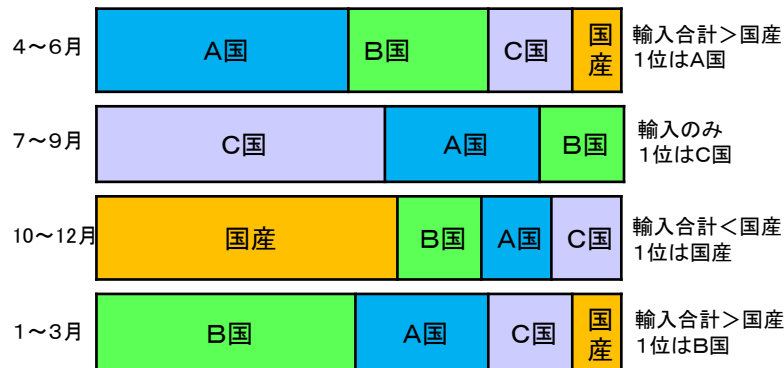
4～6月

A国 | B国 | C国 | 国産

輸入合計＞国産
1位はA国

7～9月

C国 | A国 | B国

輸入のみ
1位はC国

10～12月

国産 | B国 | A国 | C国

輸入合計＜国産
1位は国産

1～3月

B国 | A国 | C国 | 国産

輸入合計＞国産
1位はB国